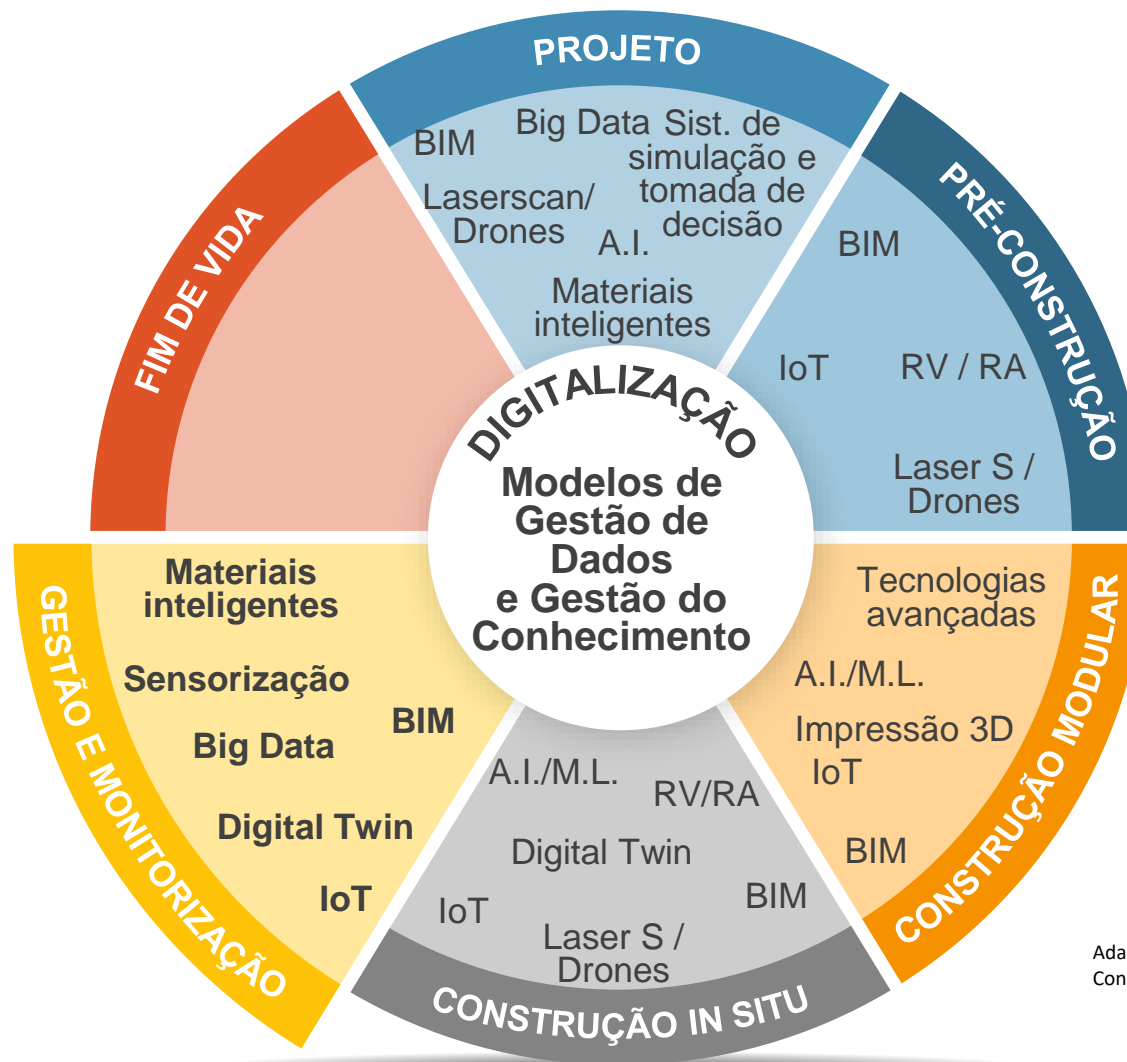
PROJETO

BIM
Big Data
Sist. de simulação e tomada de decisão
Laserscan/ Drones
A.I.
Materiais inteligentes

PRÉ-CONSTRUÇÃO

BIM
IoT
RV / RA
Laser S / Drones

CONSTRUÇÃO MODULAR

Tecnologias avançadas
A.I./M.L.
Impressão 3D
IoT
BIM

CONSTRUÇÃO IN SITU

A.I./M.L.
RV/RA
Digital Twin
IoT
BIM
Laser S / Drones

GESTÃO E MONITORIZAÇÃO

Materiais inteligentes
Sensorização
BIM
Big Data
Digital Twin
IoT

FIM DE VIDA

DIGITALIZAÇÃO
Modelos de Gestão de Dados e Gestão do Conhecimento

Ada
Con